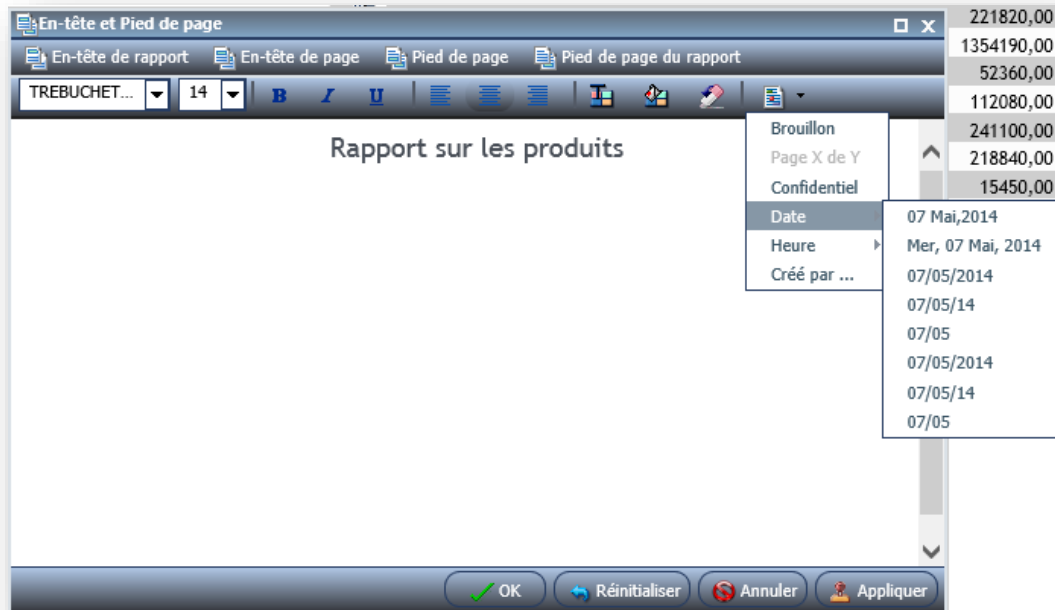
En-tête et Pied de page

En-tête de rapport En-tête de page Pied de page Pied de page du rapport

TREBUCHET... 14 B I U

Rapport sur les produits

Brouillon
Page X de Y
Confidentiel
Date
Heure
Créé par ...

07 Mai,2014
Mer, 07 Mai, 2014
07/05/2014
07/05/14
07/05
07/05/2014
07/05/14
07/05

221820,00
1354190,00
52360,00
112080,00
241100,00
218840,00
15450,00

OK Réinitialiser Annuler Appliquer